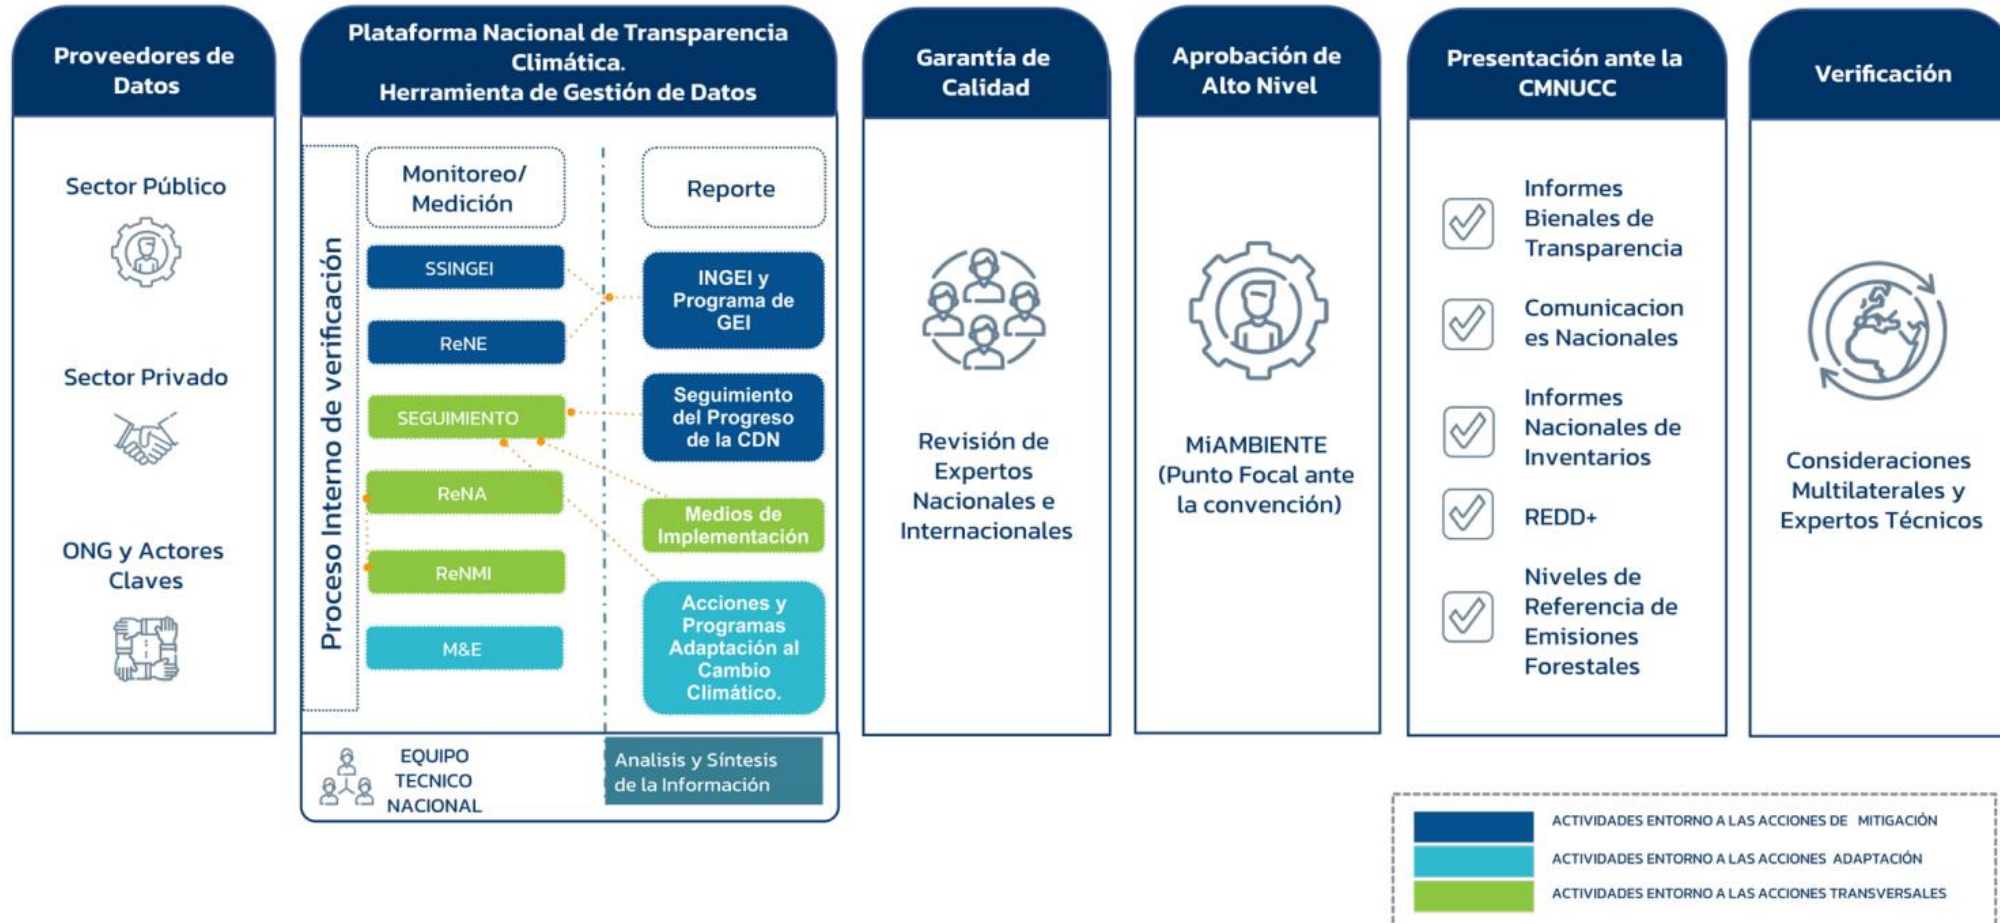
Proveedores de Datos

Sector Público

Sector Privado

ONG y Actores Claves

Plataforma Nacional de Transparencia Climática. Herramienta de Gestión de Datos

Proceso Interno de verificación

Monitoreo/ Medición

SSINGEI

ReNE

SEGUIMIENTO

ReNA

ReNMI

M&E

Reporte

INGEI y Programa de GEI

Seguimiento del Progreso de la CDN

Medios de Implementación

Acciones y Programas Adaptación al Cambio Climático.

EQUIPO TECNICO NACIONAL

Analisis y Síntesis de la Información

Garantía de Calidad

Revisión de Expertos Nacionales e Internacionales

Aprobación de Alto Nivel

MiAMBIENTE (Punto Focal ante la convención)

Presentación ante la CMNUCC

Informes Bienales de Transparencia

Comunicaciones Nacionales

Informes Nacionales de Inventarios

REDD+

Niveles de Referencia de Emisiones Forestales

Verificación

Consideraciones Multilaterales y Expertos Técnicos

ACTIVIDADES ENTORNO A LAS ACCIONES DE MITIGACIÓN
ACTIVIDADES ENTORNO A LAS ACCIONES ADAPTACIÓN
ACTIVIDADES ENTORNO A LAS ACCIONES TRANSVERSALES